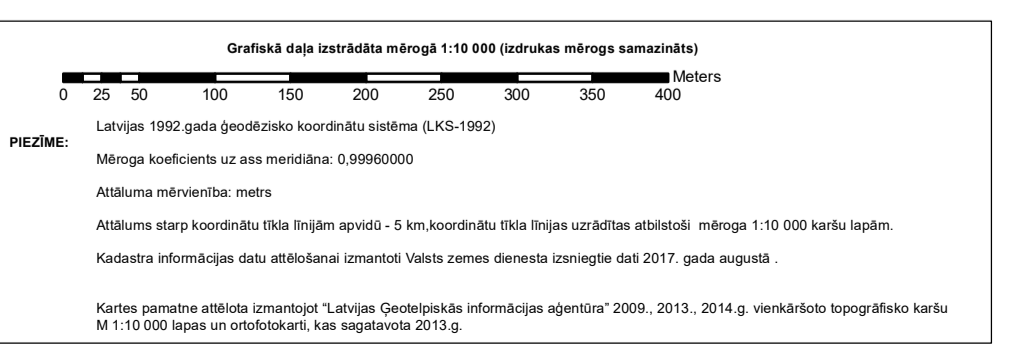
Grafiskā daļa izstrādāta mērogā 1:10 000 (izdrukas mērogs samazināts)

Meters
0 25 50 100 150 200 250 300 350 400

PIEZĪME:

Latvijas 1992.gada ģeodēzisko koordinātu sistēma (LKS-1992)

Mēroga koeficients uz ass meridiāna: 0,99960000

Attāluma mērvienība: metrs

Attālums starp koordinātu tīkla līnijām apvidū - 5 km,koordinātu tīkla līnijas uzrādītas atbilstoši mēroga 1:10 000 karšu lapām.

Kadastra informācijas datu attēlošanai izmantoti Valsts zemes dienesta izsniegtie dati 2017. gada augustā .

Kartes pamatne attēlota izmantojot "Latvijas Ģeotelpiskās informācijas aģentūra" 2009., 2013., 2014.g. vienkāršoto topogrāfisko karšu M 1:10 000 lapas un ortofotokarti, kas sagatavota 2013.g.